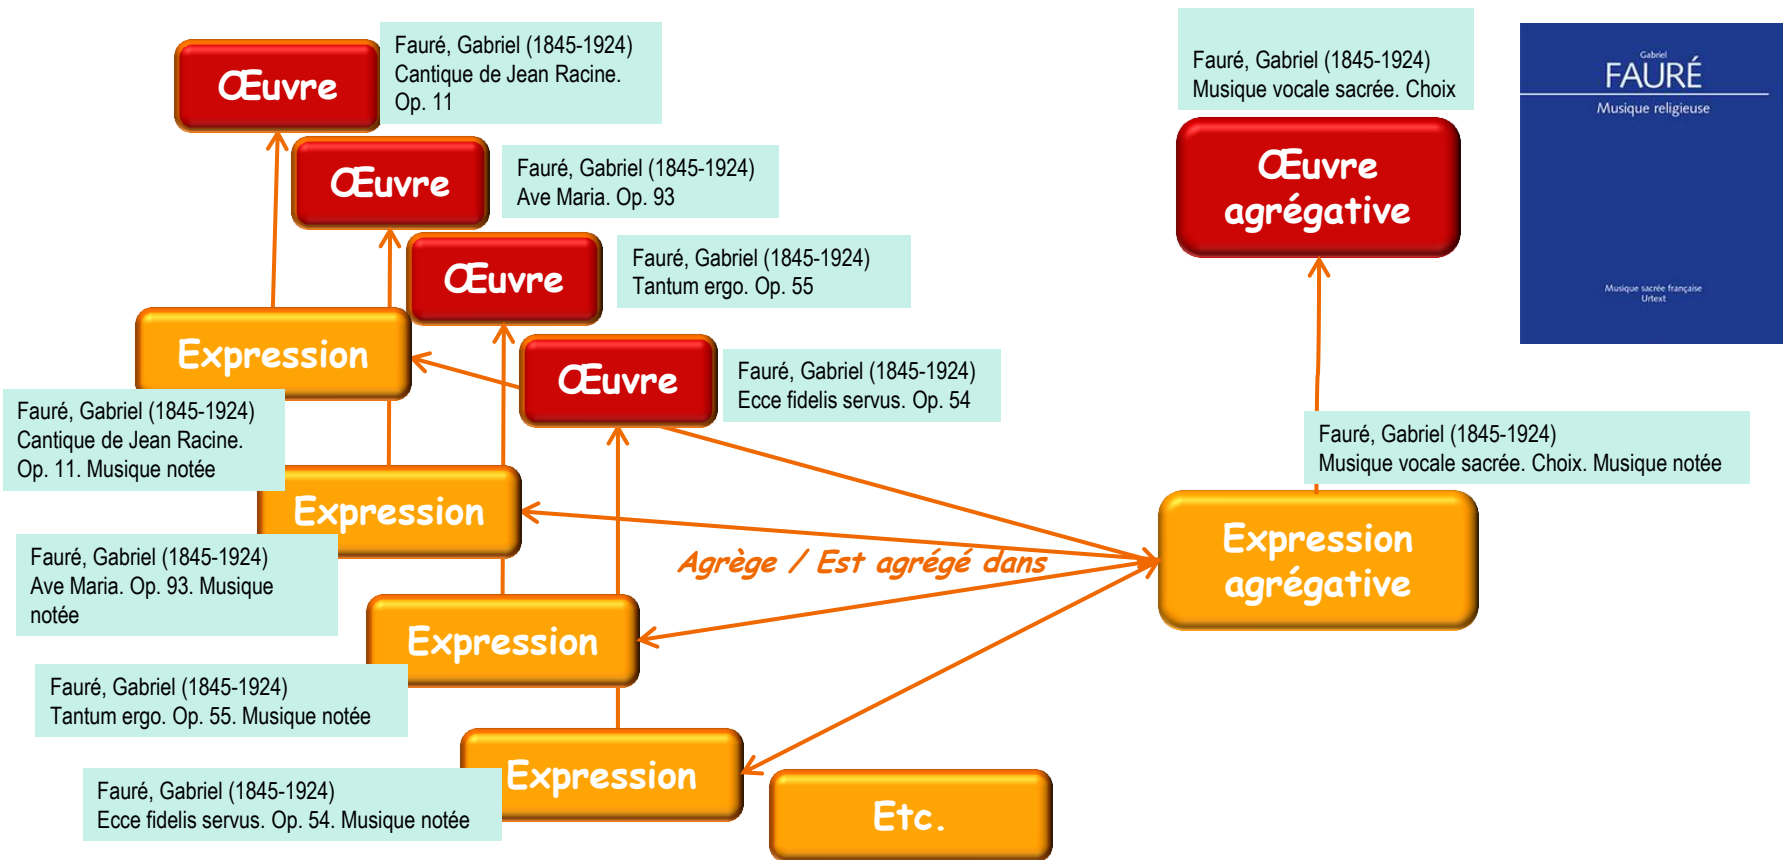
Œuvre

Fauré, Gabriel (1845-1924)
Cantique de Jean Racine.
Op. 11

Œuvre

Fauré, Gabriel (1845-1924)
Ave Maria. Op. 93

Œuvre

Fauré, Gabriel (1845-1924)
Tantum ergo. Op. 55

Expression

Œuvre

Fauré, Gabriel (1845-1924)
Ecce fidelis servus. Op. 54

Fauré, Gabriel (1845-1924)
Cantique de Jean Racine.
Op. 11. Musique notée

Expression

Fauré, Gabriel (1845-1924)
Ave Maria. Op. 93. Musique notée

Expression

Fauré, Gabriel (1845-1924)
Tantum ergo. Op. 55. Musique notée

Expression

Fauré, Gabriel (1845-1924)
Ecce fidelis servus. Op. 54. Musique notée

Etc.

Agrège / Est agrégé dans

Fauré, Gabriel (1845-1924)
Musique vocale sacrée. Choix

Œuvre agrégative

Gabriel
FAURÉ
Musique religieuse

Musique sacrée française
Urtext

Fauré, Gabriel (1845-1924)
Musique vocale sacrée. Choix. Musique notée

Expression agrégative